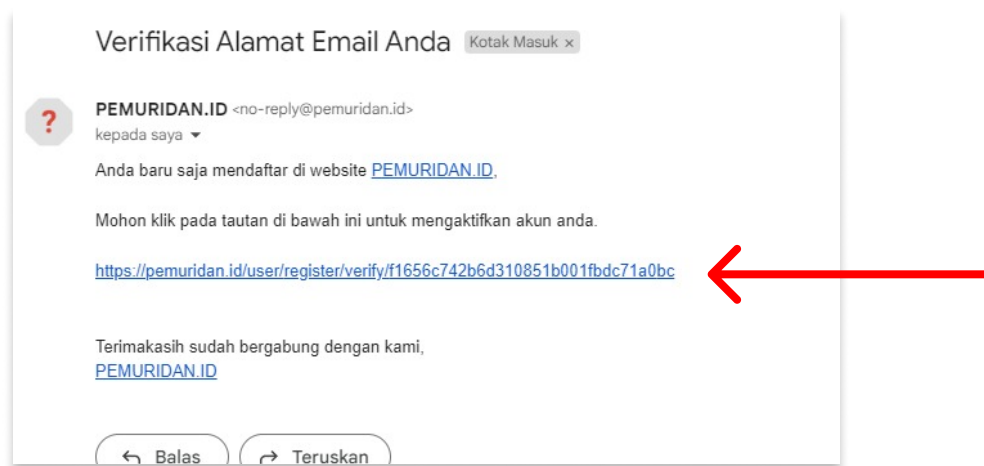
Verifikasi Alamat Email Anda Kotak Masuk ×

?

PEMURIDAN.ID <no-reply@pemuridan.id>
kepada saya

Anda baru saja mendaftar di website PEMURIDAN.ID,

Mohon klik pada tautan di bawah ini untuk mengaktifkan akun anda.

https://pemuridan.id/user/register/verify/f1656c742b6d310851b001fbdc71a0bc

Terimakasih sudah bergabung dengan kami,
PEMURIDAN.ID

Balas Teruskan